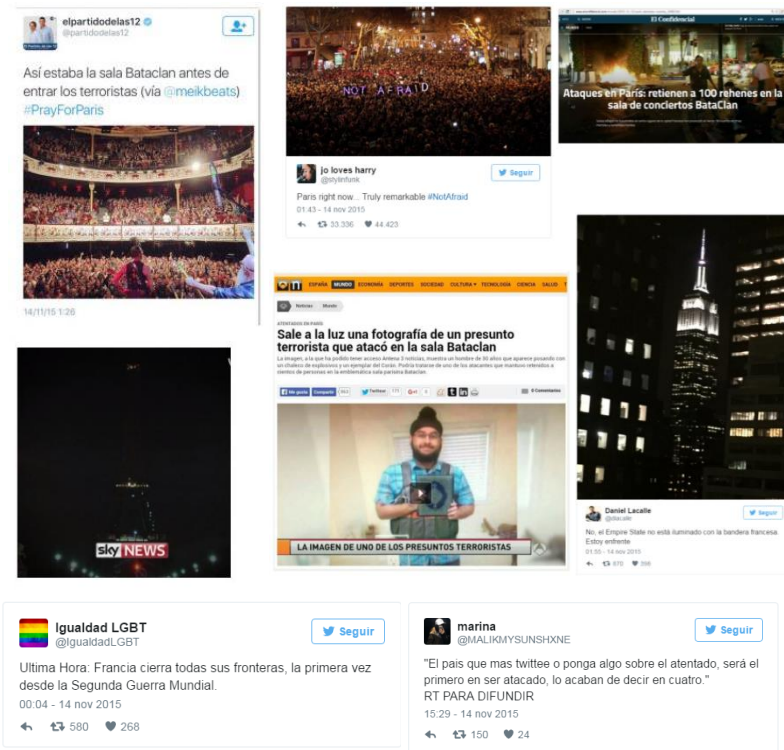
elpartidodelas12
@partidodelas12

Así estaba la sala Bataclan antes de entrar los terroristas (vía @meikbeats) #PrayForParis

14/11/15 1:26

NOT AFRAID

jo loves harry
@stylinfunk
Seguir

Paris right now... Truly remarkable #NotAfraid
01:43 - 14 nov 2015
33.336 44.423

El Confidencial

Ataques en París: retienen a 100 rehenes en la sala de conciertos BataClan

ESPAÑA MUNDO ECONOMÍA DEPORTES SOCIEDAD CULTURA TECNOLOGÍA CIENCIA SALUD

Noticias Mundo

ATENTADOS EN PARÍS

Sale a la luz una fotografía de un presunto terrorista que atacó en la sala Bataclan

La imagen, a la que ha podido tener acceso Antena 3 noticias, muestra un hombre de 30 años que aparece posando con un chaleco de explosivos y un ejemplar del Corán. Podría tratarse de uno de los atacantes que mantuvo retenidos a cientos de personas en la emblemática sala parisina Bataclan.

Me gusta Compartir Twittear 8 Comentarios

LA IMAGEN DE UNO DE LOS PRESUNTOS TERRORISTAS

sky NEWS

Daniel Lacalle
@dlacalle
Seguir

No, el Empire State no está iluminado con la bandera francesa. Estoy enfrente
01:55 - 14 nov 2015
870 398

Igualdad LGBT
@IgualdadLGBT
Seguir

Ultima Hora: Francia cierra todas sus fronteras, la primera vez desde la Segunda Guerra Mundial.
00:04 - 14 nov 2015
580 268

marina
@MALIKMYSUNSHXNE
Seguir

"El pais que mas twittee o ponga algo sobre el atentado, será el primero en ser atacado, lo acaban de decir en cuatro."
RT PARA DIFUNDIR
15:29 - 14 nov 2015
150 24